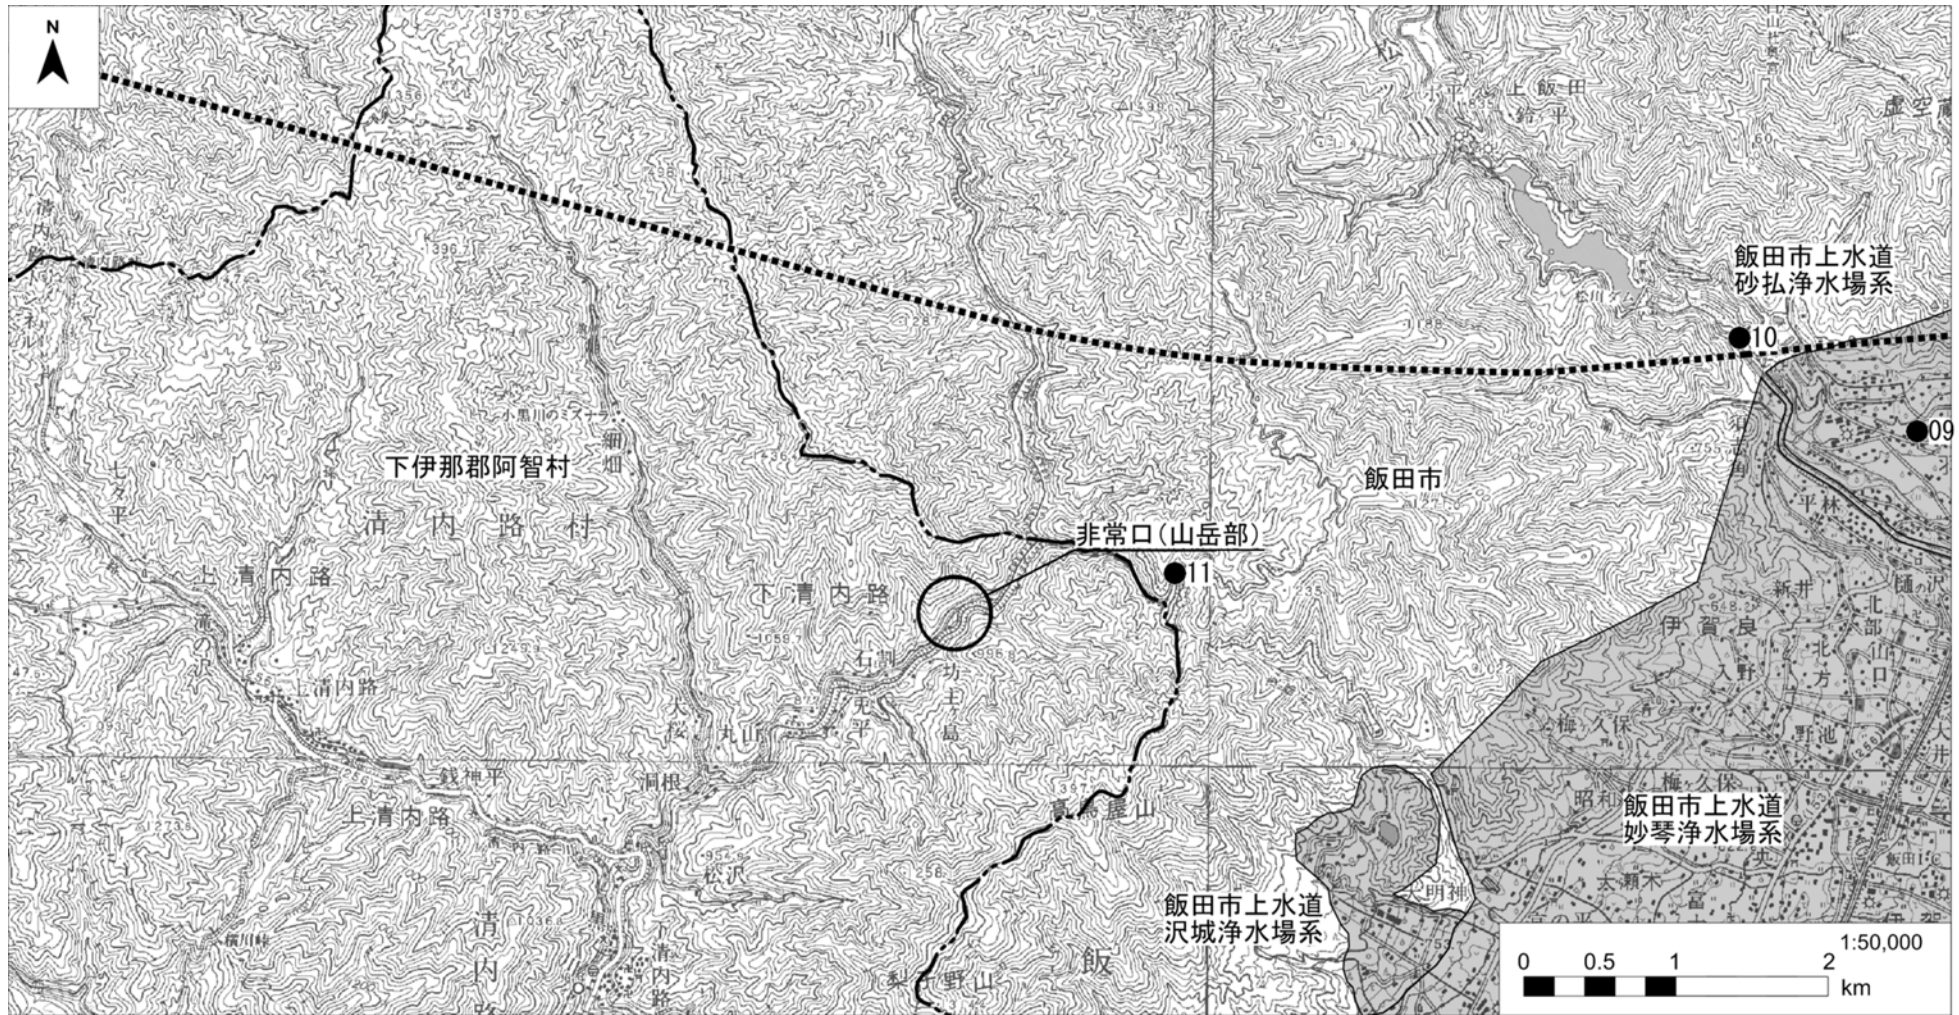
N

上飯田

鈴平

虚空蔵

飯田市上水道
砂払浄水場系

10

09

下伊那郡阿智村

清内路村

飯田市

非常口（山岳部）

11

上清内路

下清内路

細畑

七夕平

石洞

坊主島

大桜

丸山

無平

伊賀良

新井

北部山口

北方

入野

梅久保

野池

樋沢

平林

銭神平

洞根

高鳥屋山

上清内路

昭和

梅久保

飯田市上水道
妙琴浄水場系

松沢

明神

飯田市上水道
沢城浄水場系

清内路

野山

飯

太瀬木

富

1:50,000

0 0.5 1 2
km